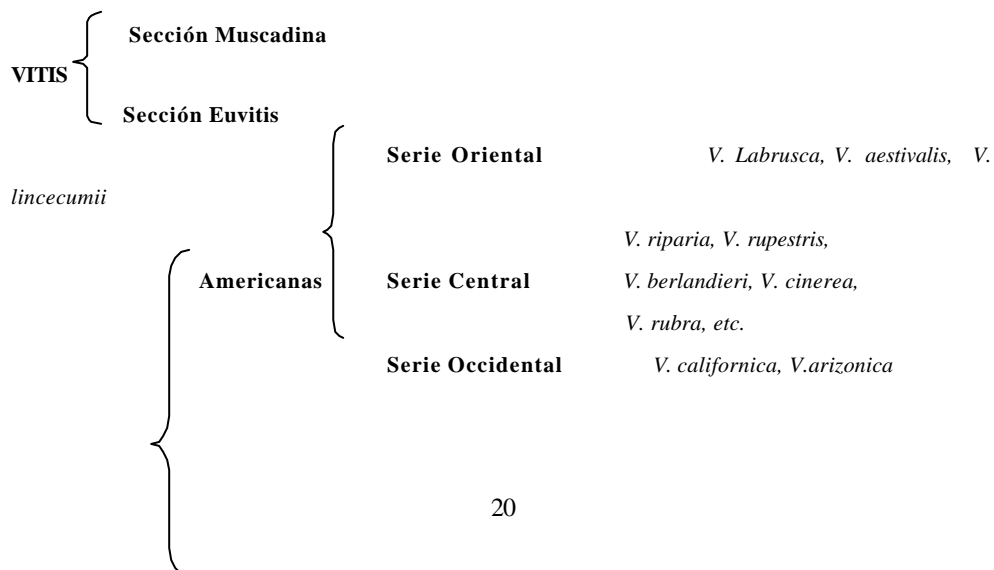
VITIS

Sección Muscadina

Sección Euvitis

Serie Oriental V. Labrusca, V. aestivalis, V. lincecumii

Americanas

Serie Central V. riparia, V. rupestris, V. berlandieri, V. cinerea, V. rubra, etc.

Serie Occidental V. californica, V.arizonica

20